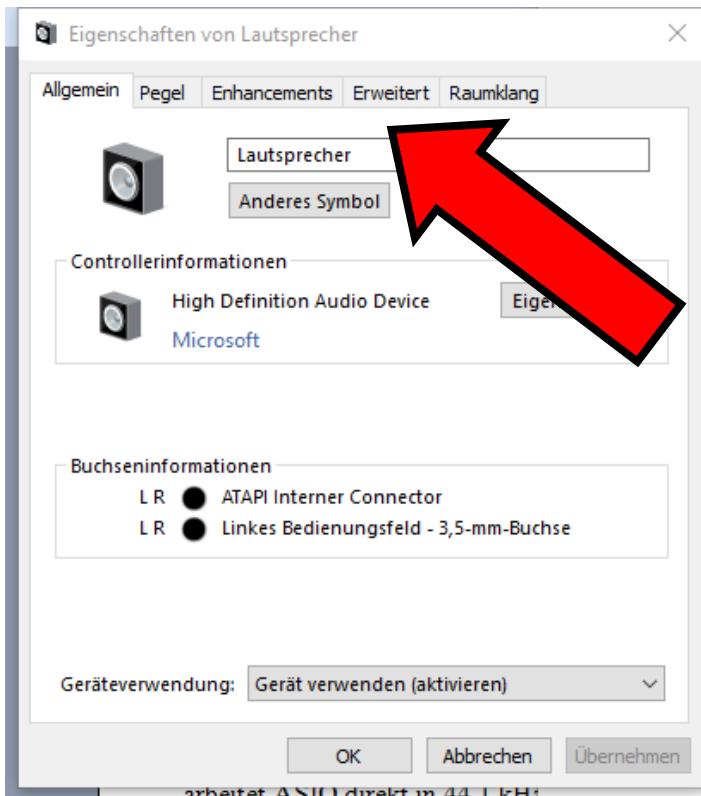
Eigenschaften von Lautsprecher

Allgemein | Pegel | Enhancements | Erweitert | Raumklang

Lautsprecher

Anderes Symbol

Controllerinformationen

High Definition Audio Device

Eige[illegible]

Microsoft

Buchseninformationen

L R ATAPI Interner Connector

L R Linkes Bedienungsfeld - 3,5-mm-Buchse

Geräteverwendung: Gerät verwenden (aktivieren)

OK | Abbrechen | Übernehmen

arbeitet ASIO direkt in 44,1 kHz;